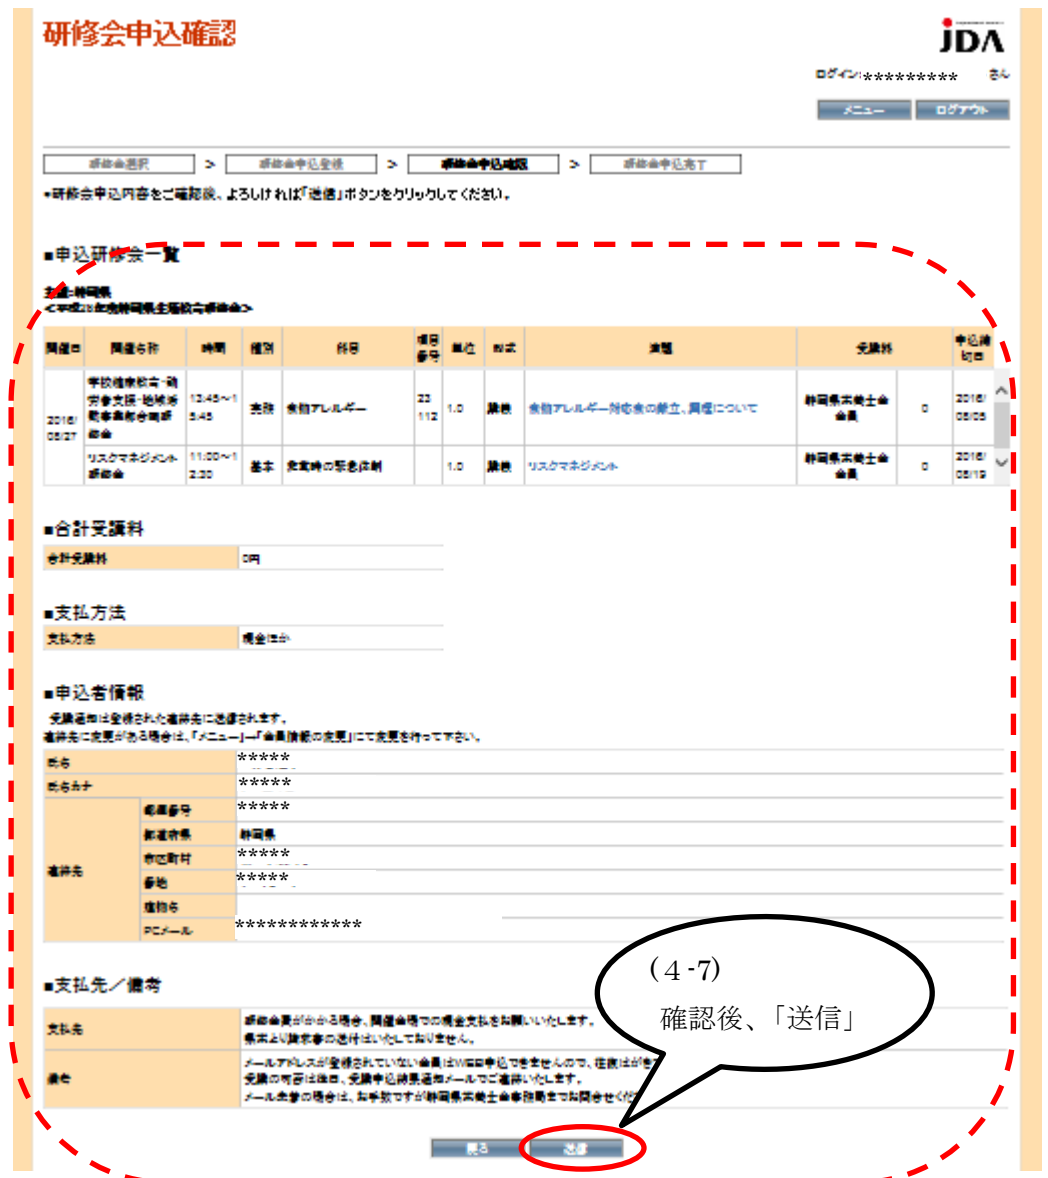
研修会申込確認

JDA

ログイン:********* さん

メニュー ログアウト

研修会選択 > 研修会申込登録 > 研修会申込確認 > 研修会申込完了

*研修会申込内容をご確認後、よろしければ「送信」ボタンをクリックしてください。

■申込研修会一覧

主催:静岡県
<平成28年度静岡県生涯教育研修会>

| 開催日 | 開催名称 | 時間 | 種別 | 科目 | 項目番号 | 単位 | 形式 | 演題 | 受講料 | | 申込締切日 |
|---|---|---|---|---|---|---|---|---|---|---|---|
| 2016/08/27 | 学校給食栄養・給食支援・地域活動事業部合同研修会 | 13:45～15:45 | 実践 | 食物アレルギー | 23 112 | 1.0 | 講義 | 食物アレルギー対応食の確立、調理について | 静岡県栄養士会会員 | 0 | 2016/08/05 |
| | リスクマネジメント研修会 | 11:00～12:30 | 基本 | 災害時の緊急体制 | | 1.0 | 講義 | リスクマネジメント | 静岡県栄養士会会員 | 0 | 2016/08/19 |

■合計受講料

| 合計受講料 | 0円 |
|---|---|

■支払方法

| 支払方法 | 現金払い |
|---|---|

■申込者情報

受講通知は登録された連絡先に送信されます。
連絡先に変更がある場合は、「メニュー」→「会員情報の変更」にて変更を行って下さい。

| 氏名 | | ***** |
|---|---|---|
| 氏名カナ | | ***** |
| 連絡先 | 郵便番号 | ***** |
| | 都道府県 | 静岡県 |
| | 市区町村 | ***** |
| | 番地 | ***** |
| | 建物名 | |
| | PCメール | ************ |

■支払先／備考

| 支払先 | 研修会費が掛かる場合、開催会場での現金支払をお願いいたします。県支部より請求書の送付はいたしておりません。 |
|---|---|
| 備考 | メールアドレスが登録されていない会員はWEB申込できませんので、往復はがき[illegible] 受講の可否は後日、受講申込結果通知メールでご連絡いたします。 メール未着の場合は、お手数ですが静岡県栄養士会事務局までお問合せください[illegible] |

戻る 送信

(4-7)
確認後、「送信」